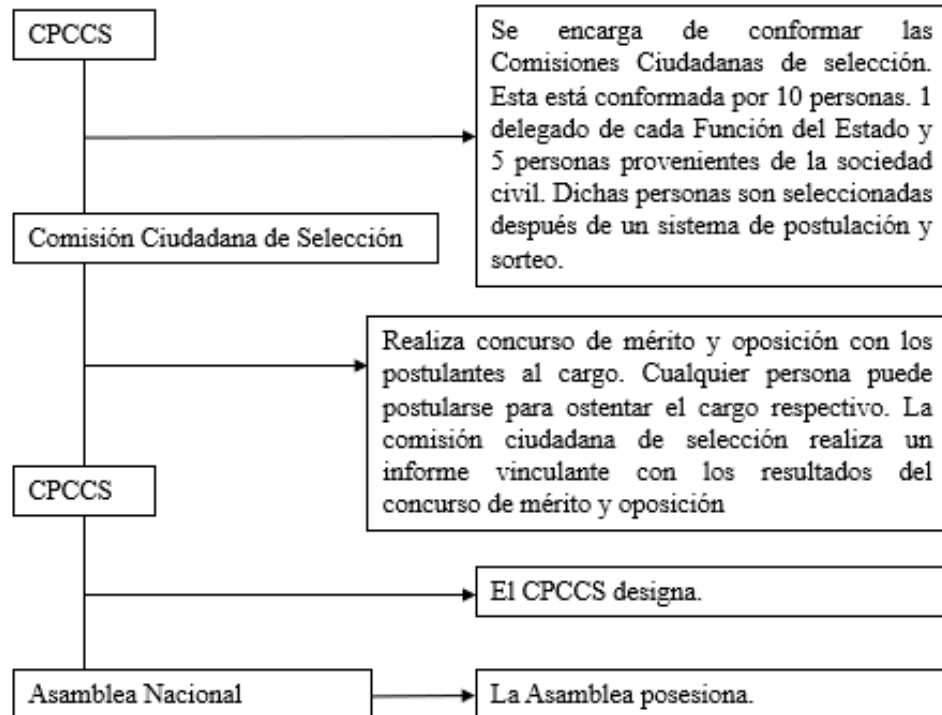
CPCCS

Se encarga de conformar las Comisiones Ciudadanas de selección. Esta está conformada por 10 personas. 1 delegado de cada Función del Estado y 5 personas provenientes de la sociedad civil. Dichas personas son seleccionadas después de un sistema de postulación y sorteo.

Comisión Ciudadana de Selección

Realiza concurso de mérito y oposición con los postulantes al cargo. Cualquier persona puede postularse para ostentar el cargo respectivo. La comisión ciudadana de selección realiza un informe vinculante con los resultados del concurso de mérito y oposición

CPCCS

El CPCCS designa.

Asamblea Nacional

La Asamblea posesiona.